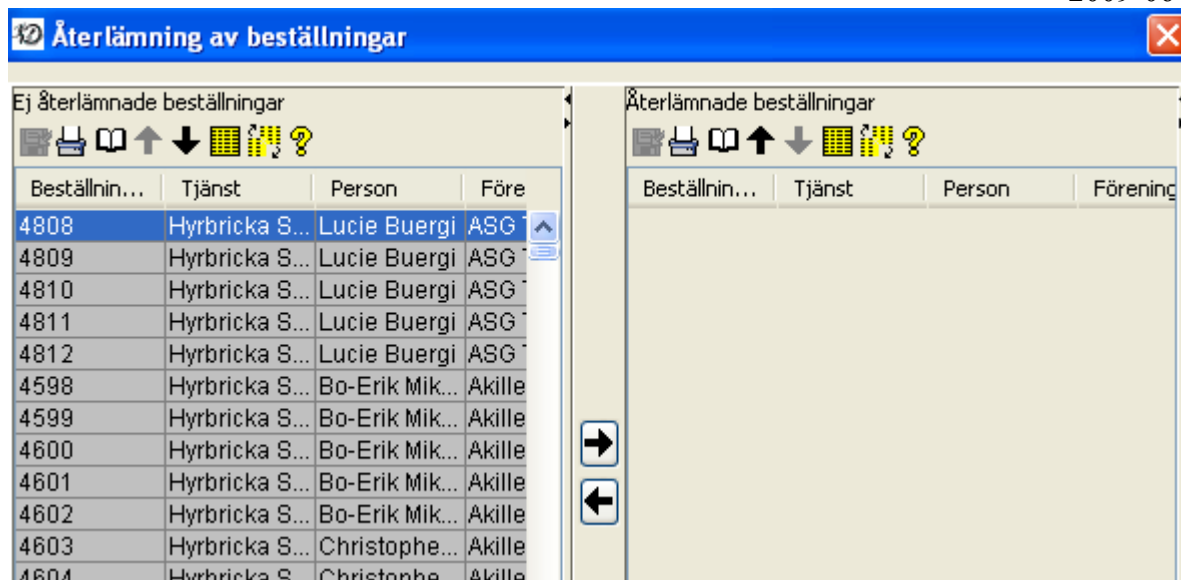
2009-06

Återlämning av beställningar

Ej återlämnade beställningar

| Beställnin... | Tjänst | Person | Före |
|---|---|---|---|
| 4808 | Hyrbricka S... | Lucie Buergi | ASG |
| 4809 | Hyrbricka S... | Lucie Buergi | ASG |
| 4810 | Hyrbricka S... | Lucie Buergi | ASG |
| 4811 | Hyrbricka S... | Lucie Buergi | ASG |
| 4812 | Hyrbricka S... | Lucie Buergi | ASG |
| 4598 | Hyrbricka S... | Bo-Erik Mik... | Akille |
| 4599 | Hyrbricka S... | Bo-Erik Mik... | Akille |
| 4600 | Hyrbricka S... | Bo-Erik Mik... | Akille |
| 4601 | Hyrbricka S... | Bo-Erik Mik... | Akille |
| 4602 | Hyrbricka S... | Bo-Erik Mik... | Akille |
| 4603 | Hyrbricka S... | Christophe... | Akille |
| 4604 | Hyrbricka S... | Christophe... | Akille |

Återlämnade beställningar

| Beställnin... | Tjänst | Person | Förening |
|---|---|---|---|